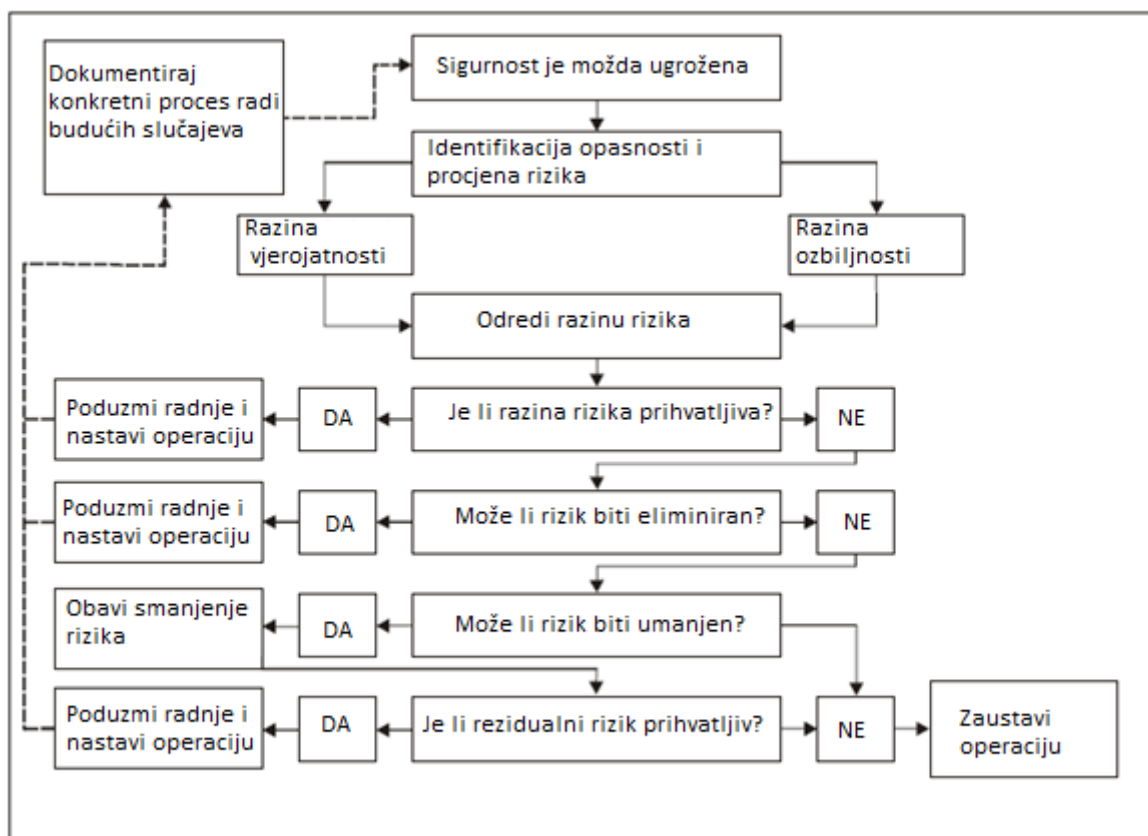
Dokumentiraj konkretni proces radi budućih slučajeva

Sigurnost je možda ugrožena

Identifikacija opasnosti i procjena rizika

Razina vjerojatnosti

Razina ozbiljnosti

Odredi razinu rizika

Poduzmi radnje i nastavi operaciju

DA

Je li razina rizika prihvatljiva?

NE

Poduzmi radnje i nastavi operaciju

DA

Može li rizik biti eliminiran?

NE

Obavi smanjenje rizika

DA

Može li rizik biti umanjen?

Poduzmi radnje i nastavi operaciju

DA

Je li rezidualni rizik prihvatljiv?

NE

Zaustavi operaciju